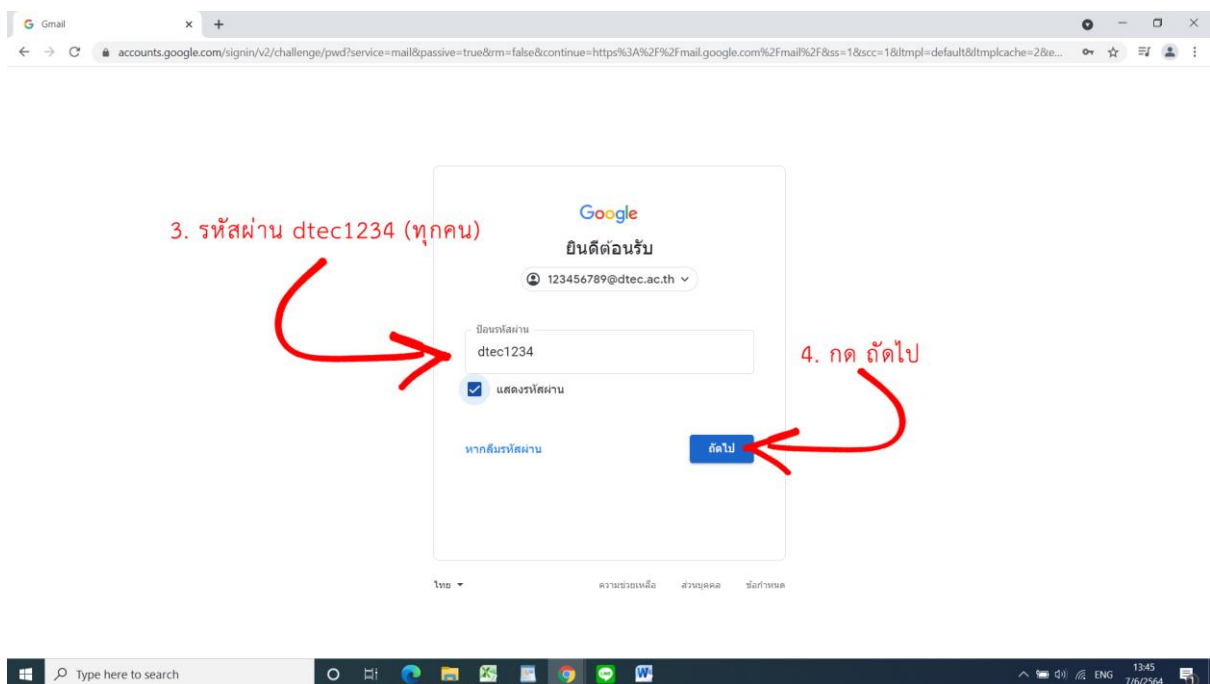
Gmail

accounts.google.com/signin/v2/challenge/pwd?service=mail&passive=true&rm=false&continue=https%3A%2F%2Fmail.google.com%2Fmail%2F&ss=1&scc=1&ltmpl=default&ltmplcache=2&e...

3. รหัสผ่าน dtec1234 (ทุกคน)

Google

ยินดีต้อนรับ

123456789@dtec.ac.th

ป้อนรหัสผ่าน

dtec1234

แสดงรหัสผ่าน

4. กด ถัดไป

หากลืมรหัสผ่าน

ถัดไป

ไทย

ความช่วยเหลือ

ส่วนบุคคล

ข้อกำหนด

Type here to search

ENG

13:45
7/6/2564